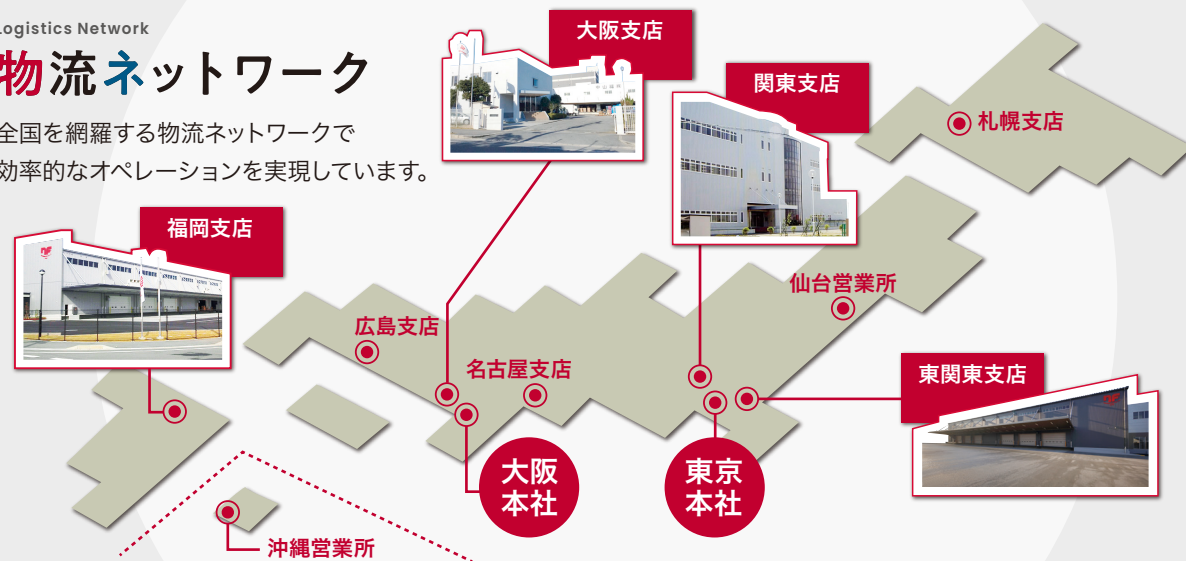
Logistics Network
物流ネットワーク
全国を網羅する物流ネットワークで
効率的なオペレーションを実現しています。

大阪支店
関東支店
札幌支店
福岡支店
仙台営業所
広島支店
名古屋支店
東関東支店
大阪
本社
東京
本社
沖縄営業所